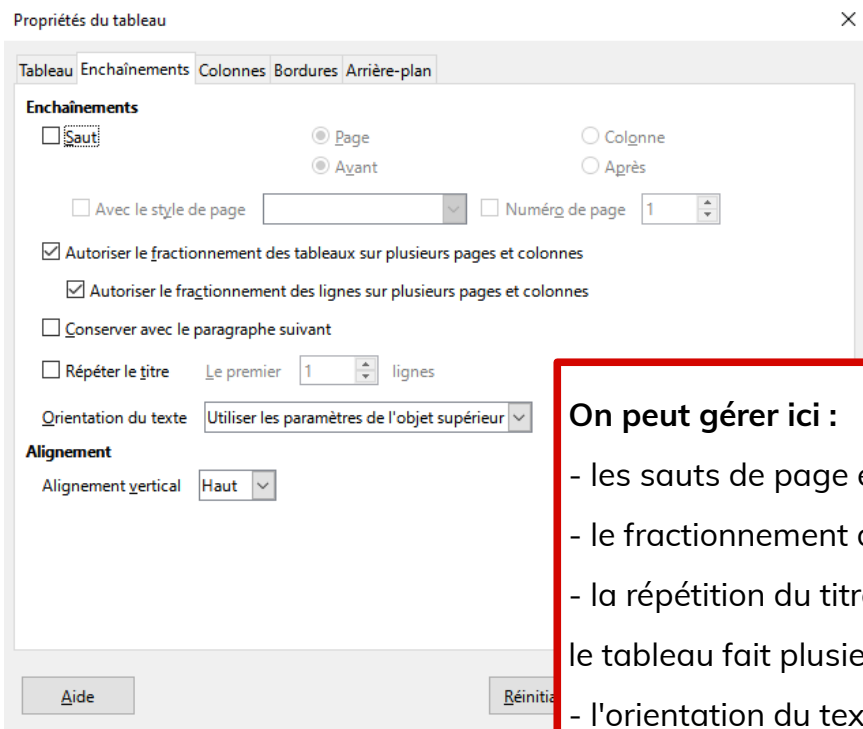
Propriétés du tableau

Tableau Enchaînements Colonnes Bordures Arrière-plan

Enchaînements

Saut

Page

Colonne

Avant

Après

Avec le style de page

Numéro de page 1

Autoriser le fractionnement des tableaux sur plusieurs pages et colonnes

Autoriser le fractionnement des lignes sur plusieurs pages et colonnes

Conserver avec le paragraphe suivant

Répéter le titre Le premier 1 lignes

Orientation du texte Utiliser les paramètres de l'objet supérieur

Alignement

Alignement vertical Haut

Aide

Réinitia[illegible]

On peut gérer ici :

- les sauts de page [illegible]

- le fractionnement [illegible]

- la répétition du titr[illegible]

le tableau fait plusie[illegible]

- l'orientation du tex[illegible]